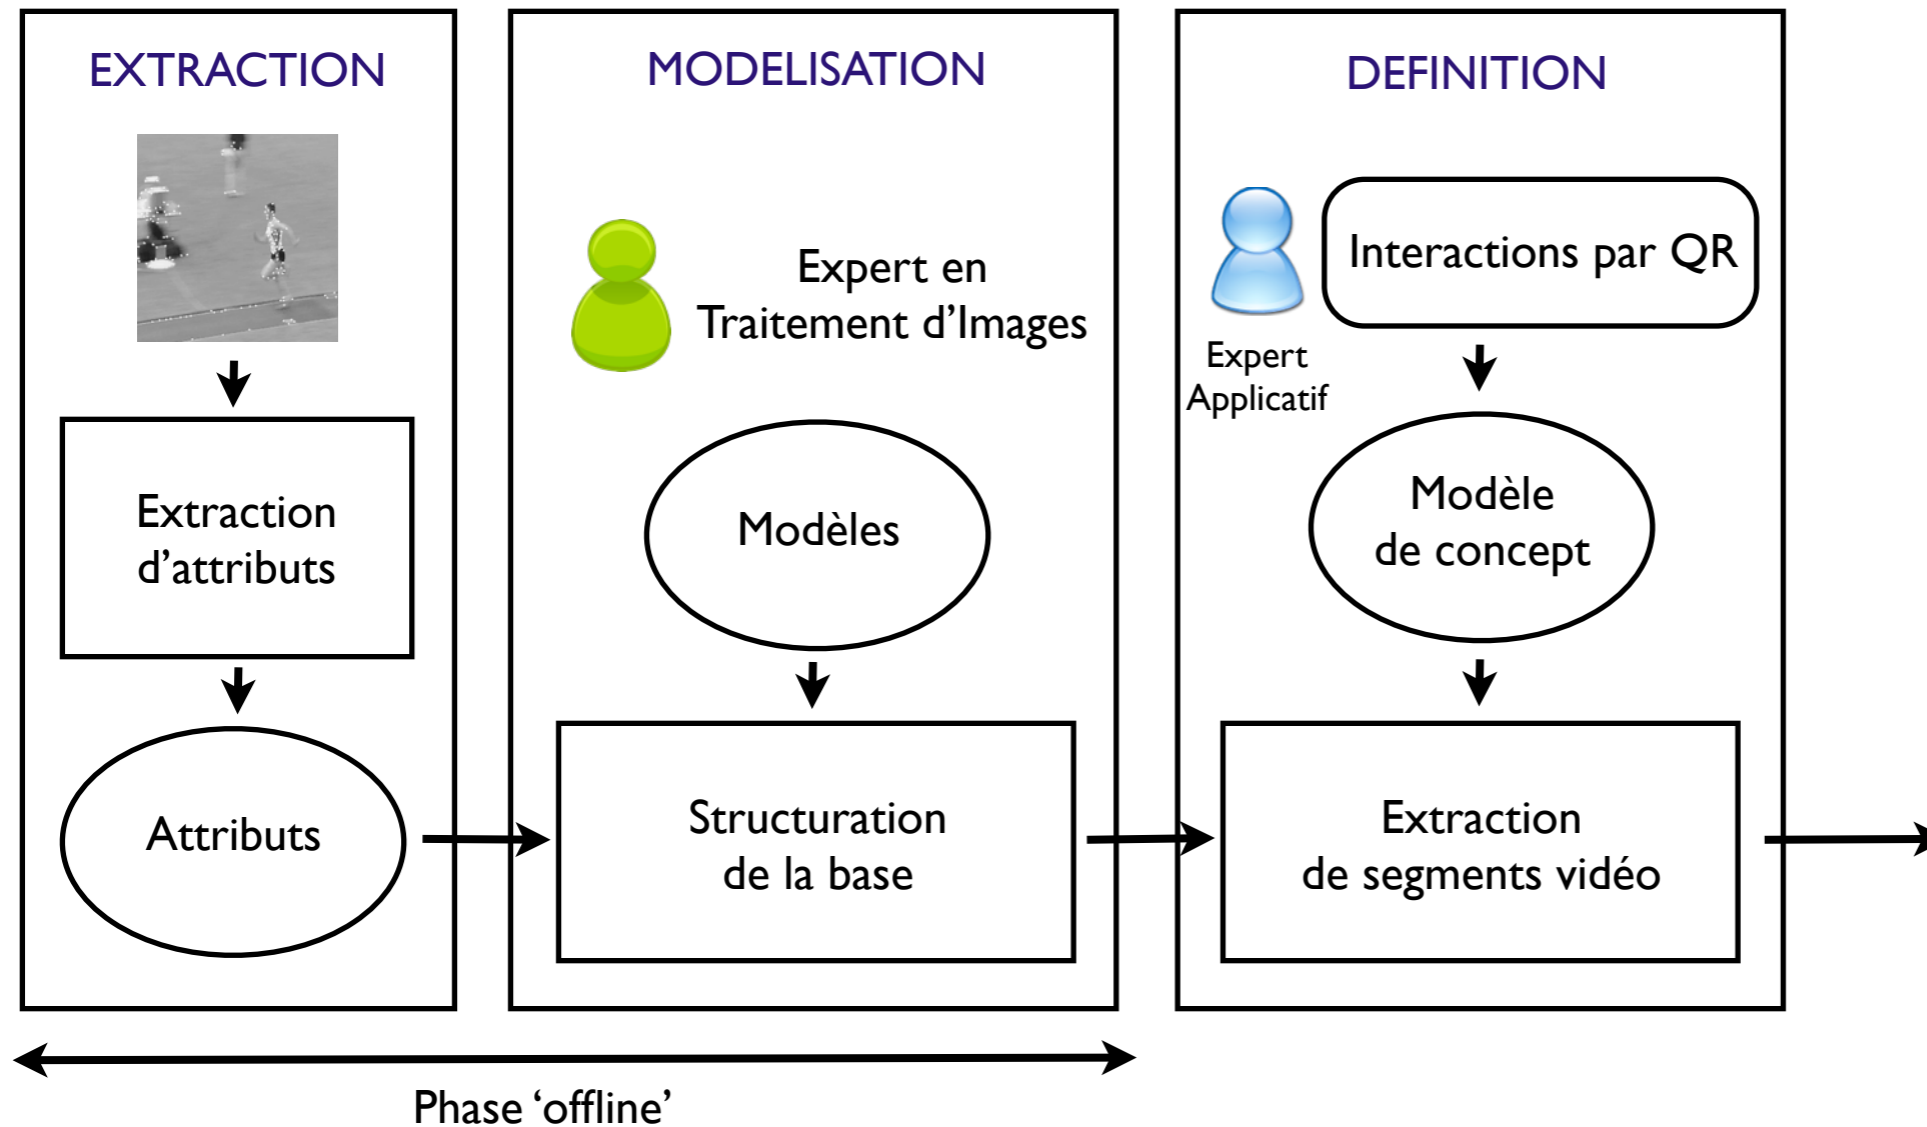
EXTRACTION

Extraction d’attributs

Attributs

MODELISATION

Expert en Traitement d’Images

Modèles

Structuration de la base

DEFINITION

Interactions par QR

Expert Applicatif

Modèle de concept

Extraction de segments vidéo

Phase ‘offline’